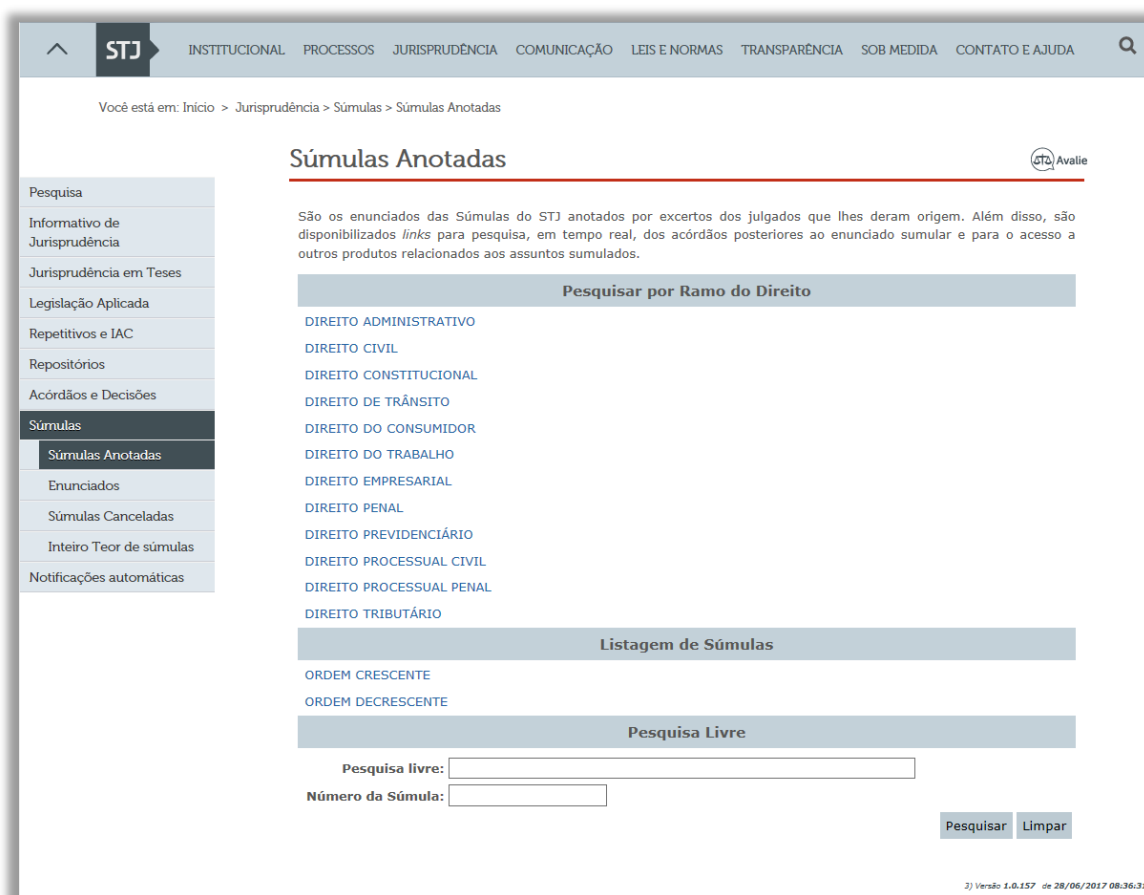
STJ INSTITUCIONAL PROCESSOS JURISPRUDÊNCIA COMUNICAÇÃO LEIS E NORMAS TRANSPARÊNCIA SOB MEDIDA CONTATO E AJUDA

Você está em: Início > Jurisprudência > Súmulas > Súmulas Anotadas

Súmulas Anotadas

STJ Avalie

Pesquisa
Informativo de Jurisprudência
Jurisprudência em Teses
Legislação Aplicada
Repetitivos e IAC
Repositórios
Acórdãos e Decisões
Súmulas
Súmulas Anotadas
Enunciados
Súmulas Canceladas
Inteiro Teor de súmulas
Notificações automáticas

São os enunciados das Súmulas do STJ anotados por excertos dos julgados que lhes deram origem. Além disso, são disponibilizados links para pesquisa, em tempo real, dos acórdãos posteriores ao enunciado sumular e para o acesso a outros produtos relacionados aos assuntos sumulados.

Pesquisar por Ramo do Direito

DIREITO ADMINISTRATIVO
DIREITO CIVIL
DIREITO CONSTITUCIONAL
DIREITO DE TRÂNSITO
DIREITO DO CONSUMIDOR
DIREITO DO TRABALHO
DIREITO EMPRESARIAL
DIREITO PENAL
DIREITO PREVIDENCIÁRIO
DIREITO PROCESSUAL CIVIL
DIREITO PROCESSUAL PENAL
DIREITO TRIBUTÁRIO

Listagem de Súmulas

ORDEM CRESCENTE
ORDEM DECRESCENTE

Pesquisa Livre

Pesquisa livre:
Número da Súmula:

Pesquisar Limpar

3) Versão 1.0.157 de 28/06/2017 08:36:3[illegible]